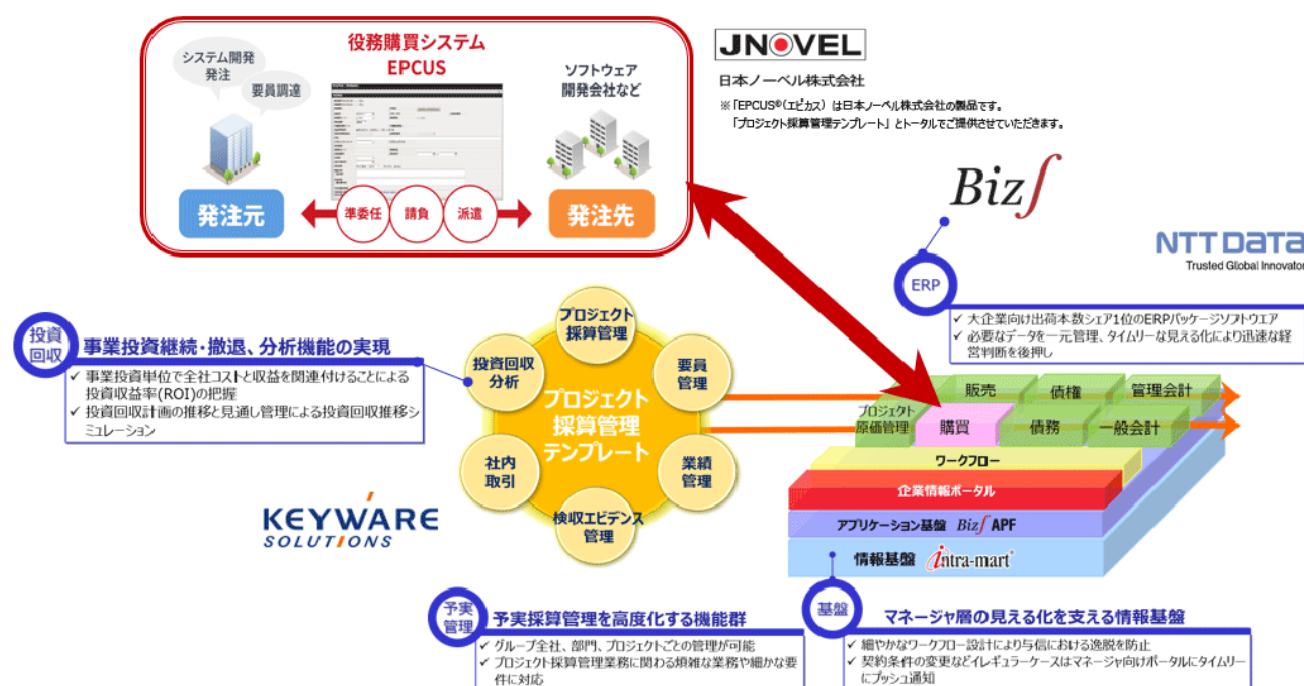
役務購買システム
EPCUS

システム開発
発注

要員調達

ソフトウェア
開発会社など

発注元

準委任

請負

派遣

発注先

JNOVEL
日本ノーベル株式会社
※「EPCUS®（エピカス）」は日本ノーベル株式会社の製品です。
「プロジェクト採算管理テンプレート」とトータルでご提供させていただきます。

Biz∫

NTT DATA
Trusted Global Innovator

ERP
✓ 大企業向け出荷本数シェア1位のERPパッケージソフトウエア
✓ 必要なデータを一元管理、タイムリーな見える化により迅速な経営判断を後押し

投資回収
事業投資継続・撤退、分析機能の実現
✓ 事業投資単位で全社コストと収益を関連付けることによる投資収益率(ROI)の把握
✓ 投資回収計画の推移と見通し管理による投資回収推移シミュレーション

プロジェクト採算管理
要員管理
業績管理
検収エビデンス管理
社内取引
投資回収分析
プロジェクト採算管理テンプレート

KEYWARE
SOLUTIONS

販売
債権
管理会計
プロジェクト原価管理
購買
債務
一般会計
ワークフロー
企業情報ポータル
アプリケーション基盤 Biz∫ APF
情報基盤 intra-mart

予実管理
予実採算管理を高度化する機能群
✓ グループ全社、部門、プロジェクトごとの管理が可能
✓ プロジェクト採算管理業務に関わる煩雑な業務や細かな要件に対応

基盤
マネージャ層の見える化を支える情報基盤
✓ 細やかなワークフロー設計により与信における逸脱を防止
✓ 契約条件の変更などイレギュラーケースはマネージャ向けポータルにタイムリーにプッシュ通知